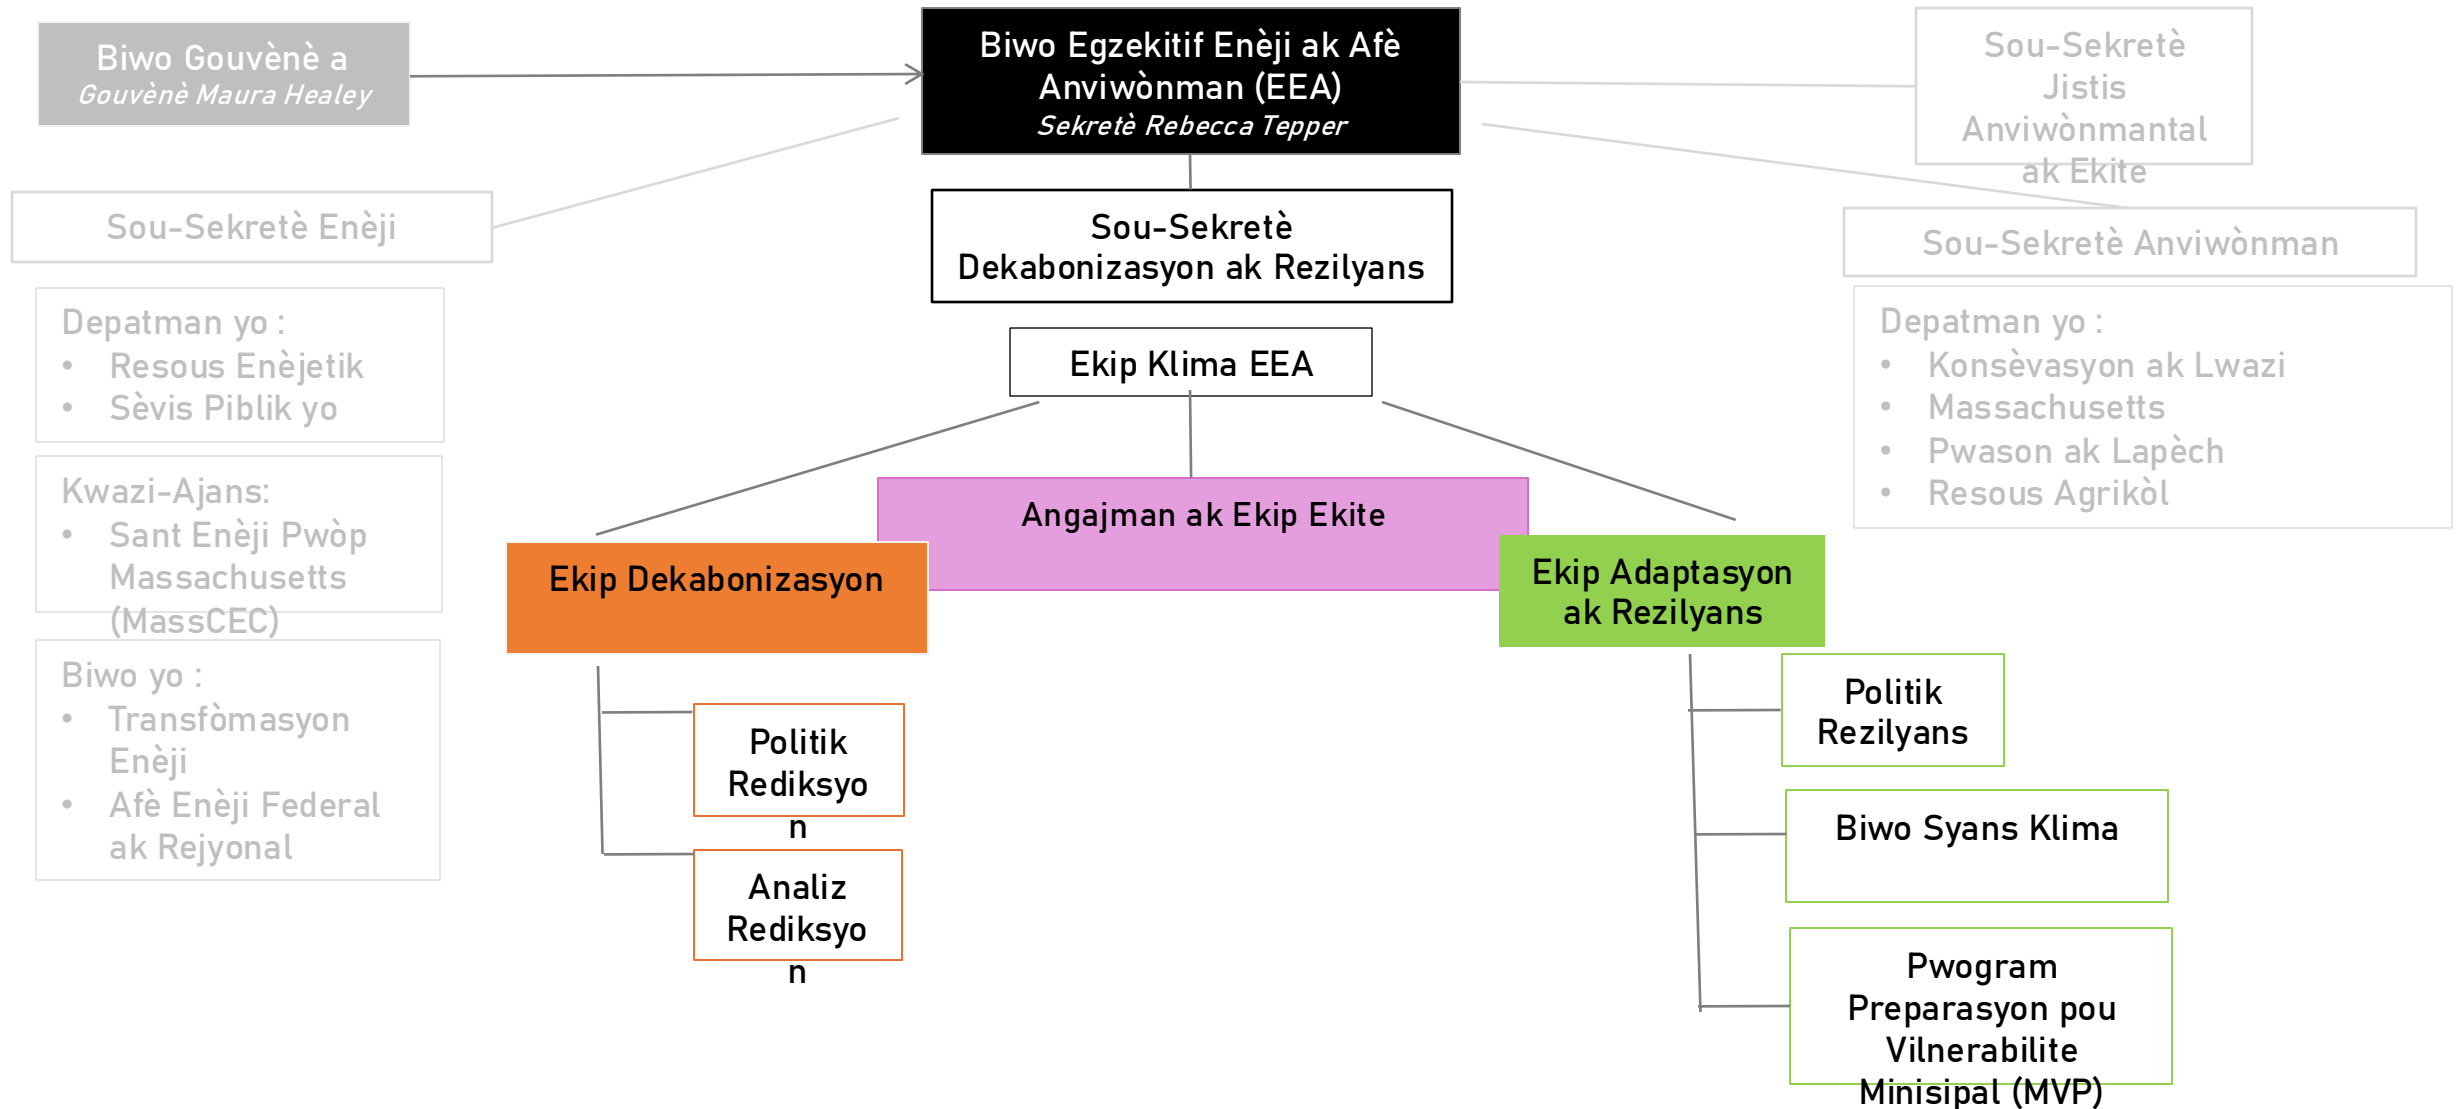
Biwo Gouvènè a
Gouvènè Maura Healey

Biwo Egzekitif Enèji ak Afè Anviwònman (EEA)
Sekretè Rebecca Tepper

Sou-Sekretè Jistis Anviwònmantal ak Ekite

Sou-Sekretè Enèji

Sou-Sekretè Dekabonizasyon ak Rezilyans

Sou-Sekretè Anviwònman

Depatman yo :
- Resous Enèjetik
- Sèvis Piblik yo

Ekip Klima EEA

Depatman yo :
- Konsèvasyon ak Lwazi
- Massachusetts
- Pwason ak Lapèch
- Resous Agrikòl

Kwazi-Ajans:
- Sant Enèji Pwòp Massachusetts (MassCEC)

Angajman ak Ekip Ekite

Ekip Dekabonizasyon

Ekip Adaptasyon ak Rezilyans

Biwo yo :
- Transfòmasyon Enèji
- Afè Enèji Federal ak Rejyonal

Politik Rediksyo n

Analiz Rediksyo n

Politik Rezilyans

Biwo Syans Klima

Pwogram Preparasyon pou Vilnerabilite Minisipal (MVP)